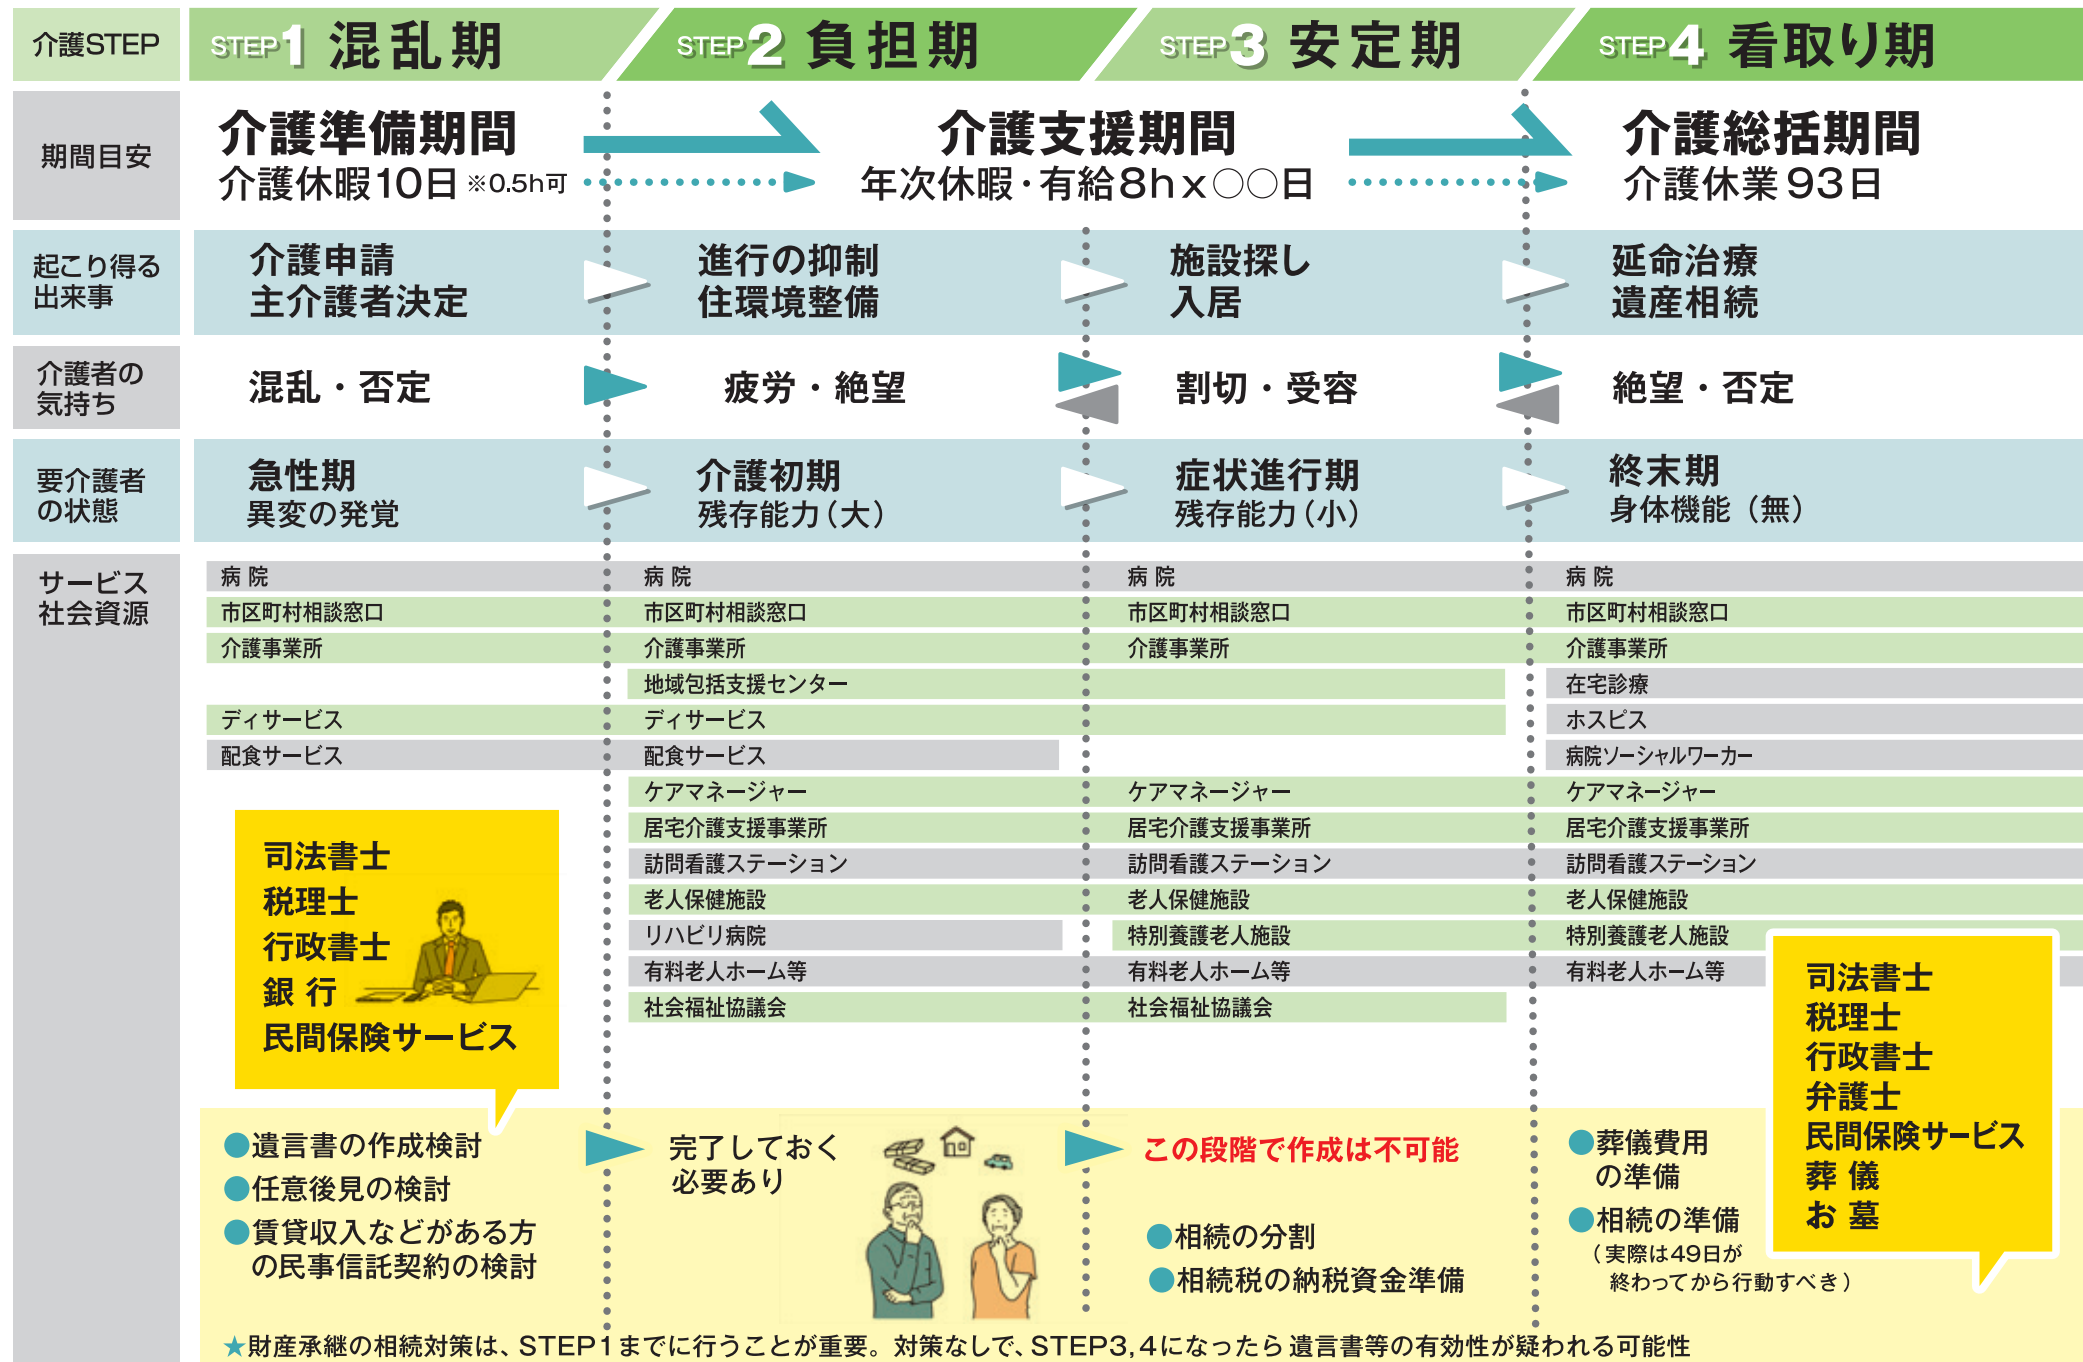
介護STEP

STEP1 混乱期

STEP2 負担期

STEP3 安定期

STEP4 看取り期

期間目安

介護準備期間
介護休暇10日 ※0.5h可

介護支援期間
年次休暇・有給8h x ○○日

介護総括期間
介護休業93日

起こり得る出来事

介護申請
主介護者決定

進行の抑制
住環境整備

施設探し
入居

延命治療
遺産相続

介護者の気持ち

混乱・否定

疲労・絶望

割切・受容

絶望・否定

要介護者の状態

急性期
異変の発覚

介護初期
残存能力(大)

症状進行期
残存能力(小)

終末期
身体機能(無)

サービス社会資源

病院
市区町村相談窓口
介護事業所
ディサービス
配食サービス

病院
市区町村相談窓口
介護事業所
地域包括支援センター
ディサービス
配食サービス
ケアマネージャー
居宅介護支援事業所
訪問看護ステーション
老人保健施設
リハビリ病院
有料老人ホーム等
社会福祉協議会

病院
市区町村相談窓口
介護事業所
ケアマネージャー
居宅介護支援事業所
訪問看護ステーション
老人保健施設
特別養護老人施設
有料老人ホーム等
社会福祉協議会

病院
市区町村相談窓口
介護事業所
在宅診療
ホスピス
病院ソーシャルワーカー
ケアマネージャー
居宅介護支援事業所
訪問看護ステーション
老人保健施設
特別養護老人施設
有料老人ホーム等

司法書士
税理士
行政書士
銀行
民間保険サービス

●遺言書の作成検討
●任意後見の検討
●賃貸収入などがある方の民事信託契約の検討

完了しておく必要あり

この段階で作成は不可能

●相続の分割
●相続税の納税資金準備

●葬儀費用の準備
●相続の準備
(実際は49日が終わってから行動すべき)

司法書士
税理士
行政書士
弁護士
民間保険サービス
葬儀
お墓

★財産承継の相続対策は、STEP1までに行うことが重要。対策なしで、STEP3,4になったら遺言書等の有効性が疑われる可能性